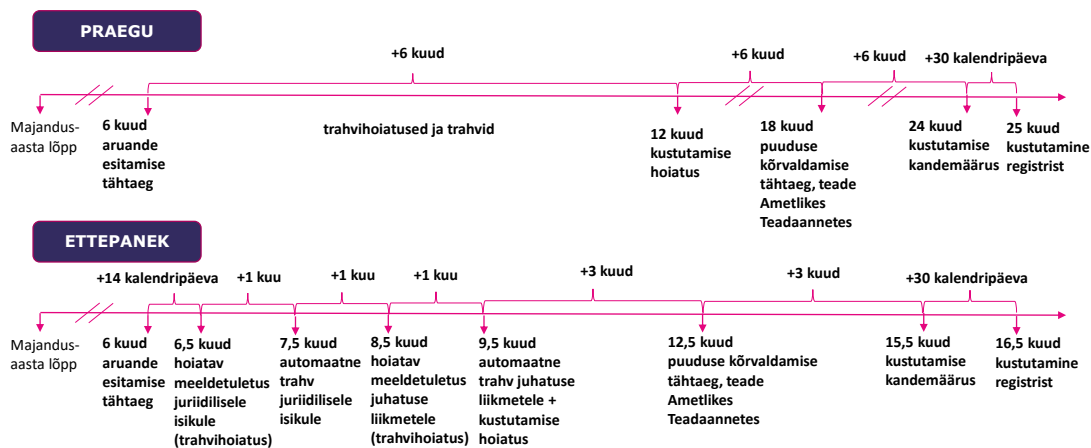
PRAEGU

+6 kuud

+6 kuud

+6 kuud

+30 kalendripäeva

Majandusaasta lõpp

6 kuud aruande esitamise tähtaeg

trahvihoiatused ja trahvid

12 kuud kustutamise hoiatus

18 kuud puuduse kõrvaldamise tähtaeg, teade Ametlikes Teadaannetes

24 kuud kustutamise kandemäärus

25 kuud kustutamine registrist

ETTEPANEK

+14 kalendripäeva

+1 kuu

+1 kuu

+1 kuu

+3 kuud

+3 kuud

+30 kalendripäeva

Majandusaasta lõpp

6 kuud aruande esitamise tähtaeg

6,5 kuud hoiatav meeldetuletus juriidilisele isikule (trahvihoiatus)

7,5 kuud automaatne trahv juriidilisele isikule

8,5 kuud hoiatav meeldetuletus juhatuse liikmetele (trahvihoiatus)

9,5 kuud automaatne trahv juhatuse liikmetele + kustutamise hoiatus

12,5 kuud puuduse kõrvaldamise tähtaeg, teade Ametlikes Teadaannetes

15,5 kuud kustutamise kandemäärus

16,5 kuud kustutamine registrist